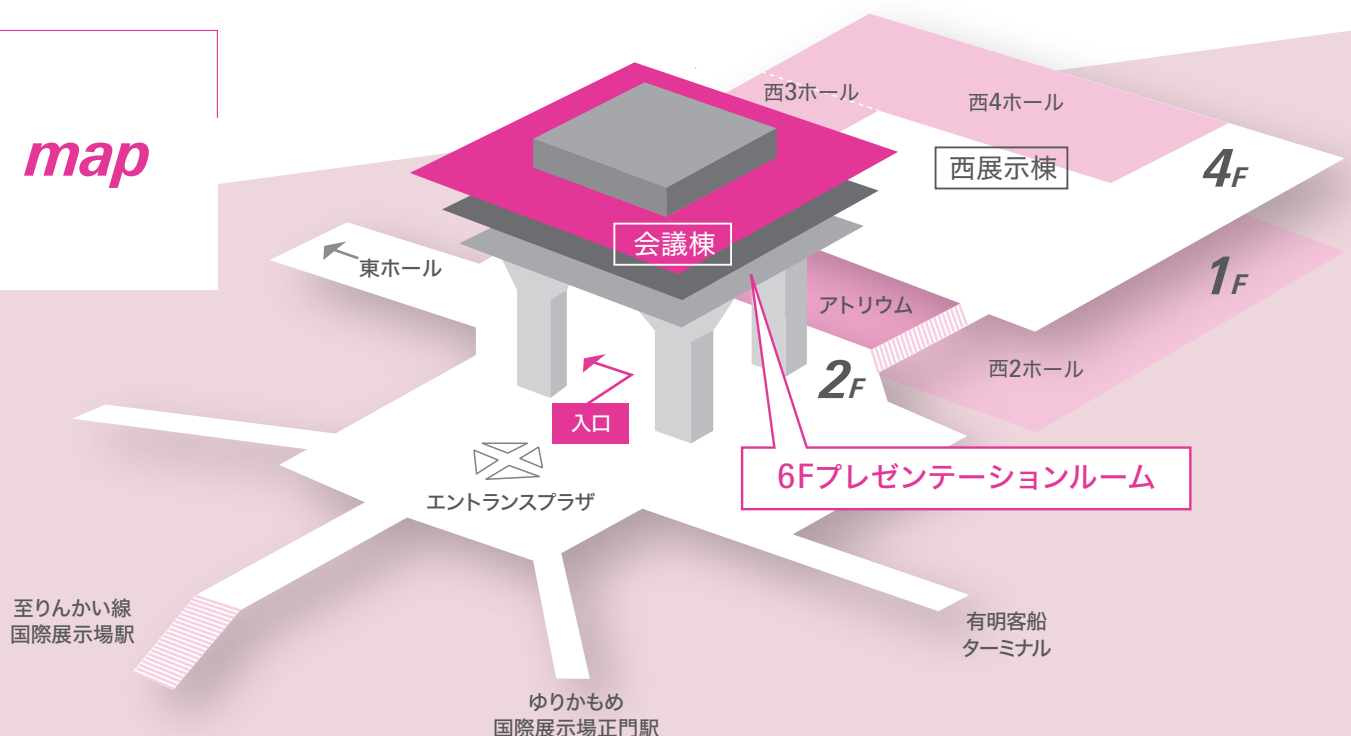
map

西3ホール

西4ホール

西展示棟

4F

会議棟

東ホール

1F

アトリウム

2F

西2ホール

入口

6Fプレゼンテーションルーム

エントランスプラザ

至りんかい線
国際展示場駅

有明客船
ターミナル

ゆりかもめ
国際展示場正門駅